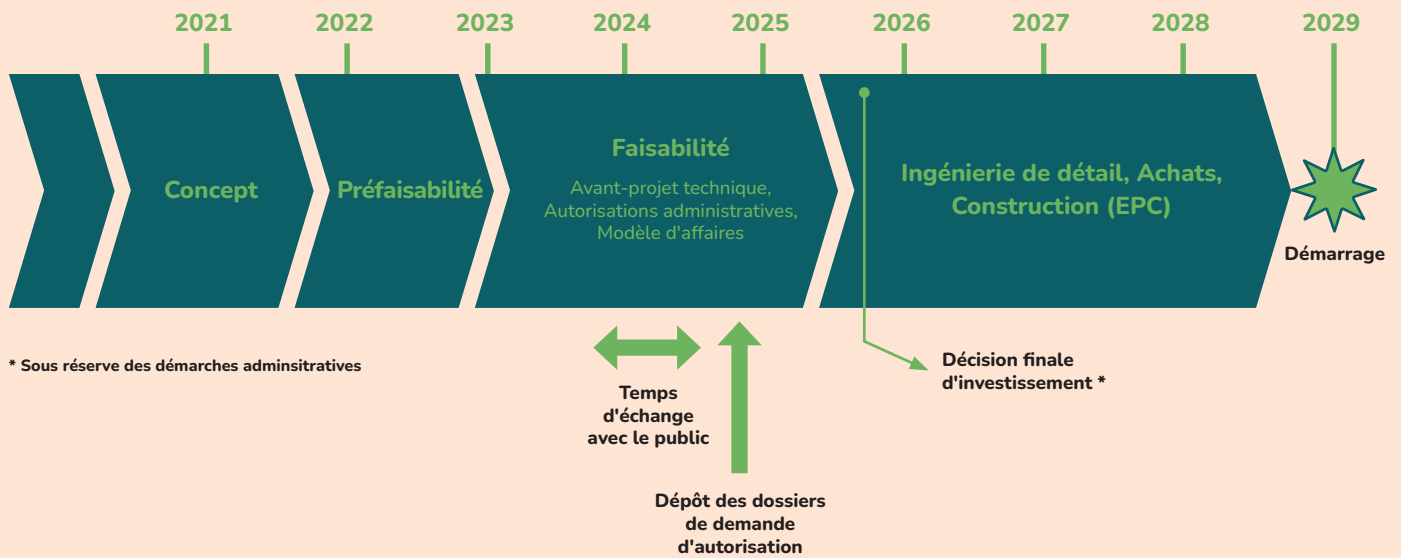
2021
2022
2023
2024
2025
2026
2027
2028
2029

Concept

Préfaisabilité

Faisabilité

Avant-projet technique, Autorisations administratives, Modèle d'affaires

Ingénierie de détail, Achats, Construction (EPC)

Démarrage

* Sous réserve des démarches adminsitratives

Temps d'échange avec le public

Dépôt des dossiers de demande d'autorisation

Décision finale d'investissement *